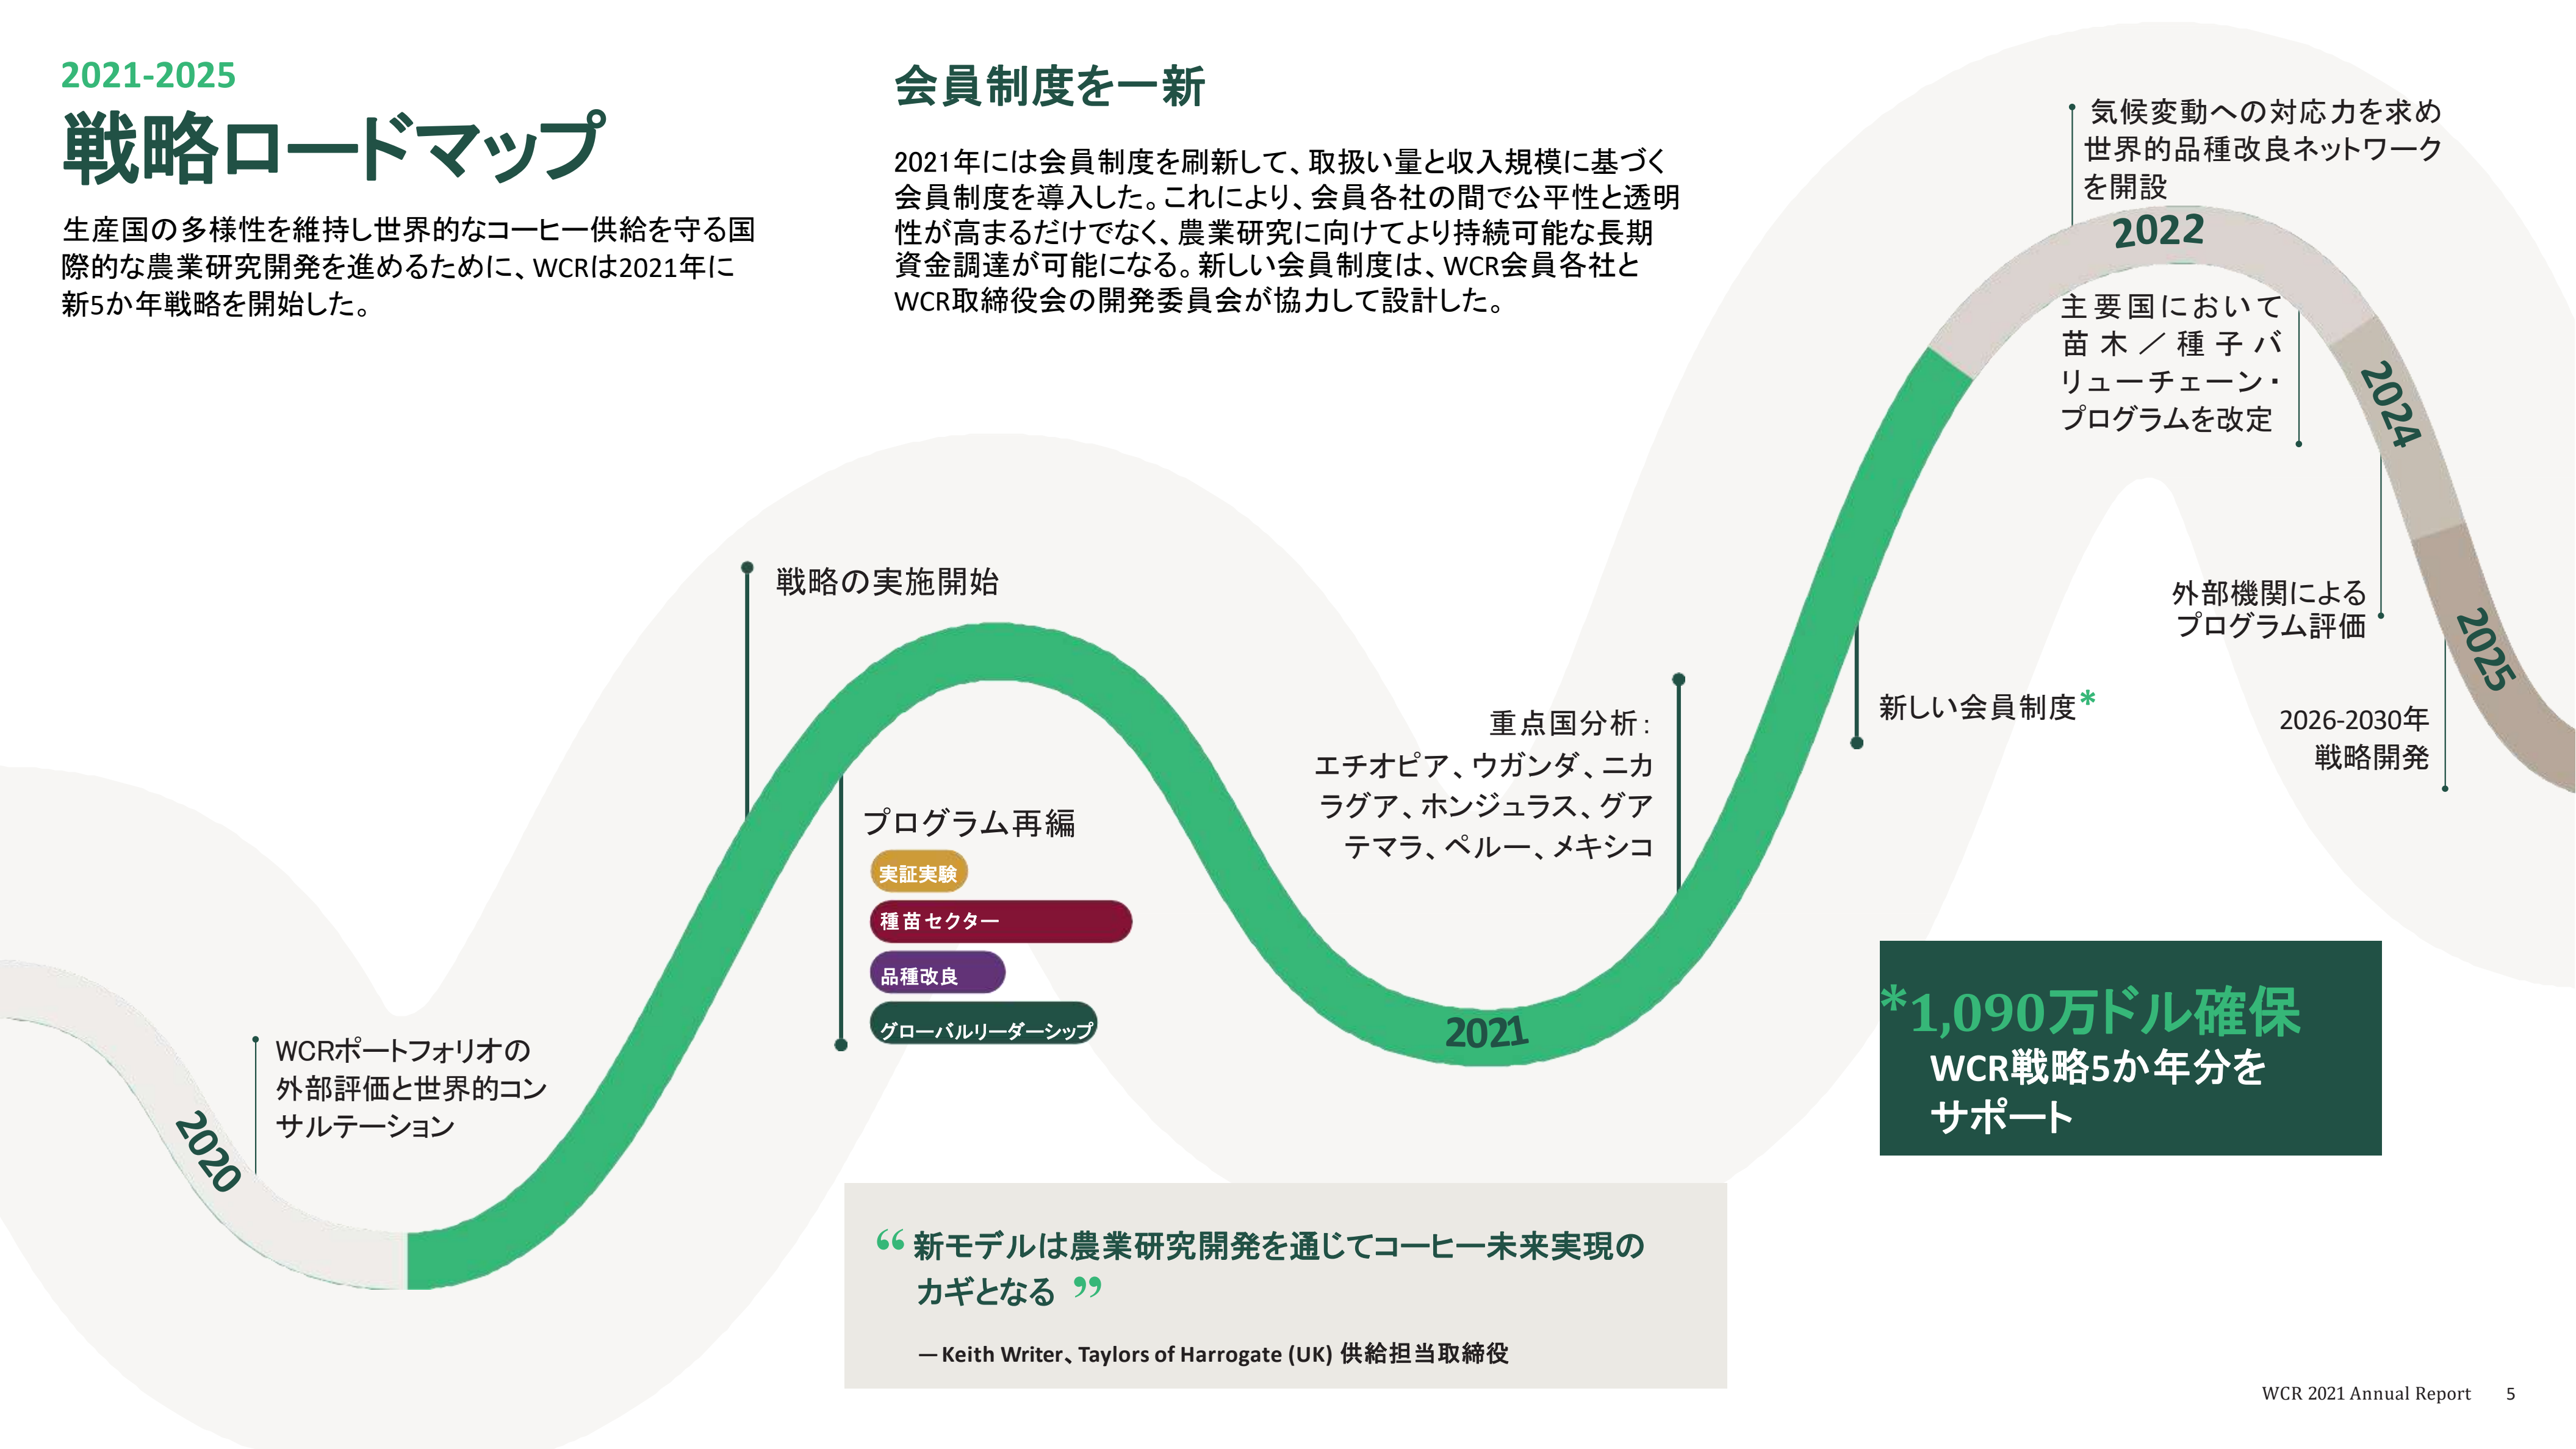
2021-2025
戦略ロードマップ

生産国の多様性を維持し世界的なコーヒー供給を守る国際的な農業研究開発を進めるために、WCRは2021年に新5か年戦略を開始した。

会員制度を一新

2021年には会員制度を刷新して、取扱い量と収入規模に基づく会員制度を導入した。これにより、会員各社の間で公平性と透明性が高まるだけでなく、農業研究に向けてより持続可能な長期資金調達が可能になる。新しい会員制度は、WCR会員各社とWCR取締役会の開発委員会が協力して設計した。

気候変動への対応力を求め世界的品種改良ネットワークを開設

2022

主要国において苗木／種子バリューチェーン・プログラムを改定

2024

外部機関によるプログラム評価

2025

2026-2030年戦略開発

新しい会員制度*

重点国分析：エチオピア、ウガンダ、ニカラグア、ホンジュラス、グアテマラ、ペルー、メキシコ

2021

戦略の実施開始

プログラム再編

実証実験

種苗セクター

品種改良

グローバルリーダーシップ

WCRポートフォリオの外部評価と世界的コンサルテーション

2020

*1,090万ドル確保
WCR戦略5か年分をサポート

“新モデルは農業研究開発を通じてコーヒー未来実現のカギとなる”

—Keith Writer、Taylors of Harrogate (UK) 供給担当取締役

WCR 2021 Annual Report 5